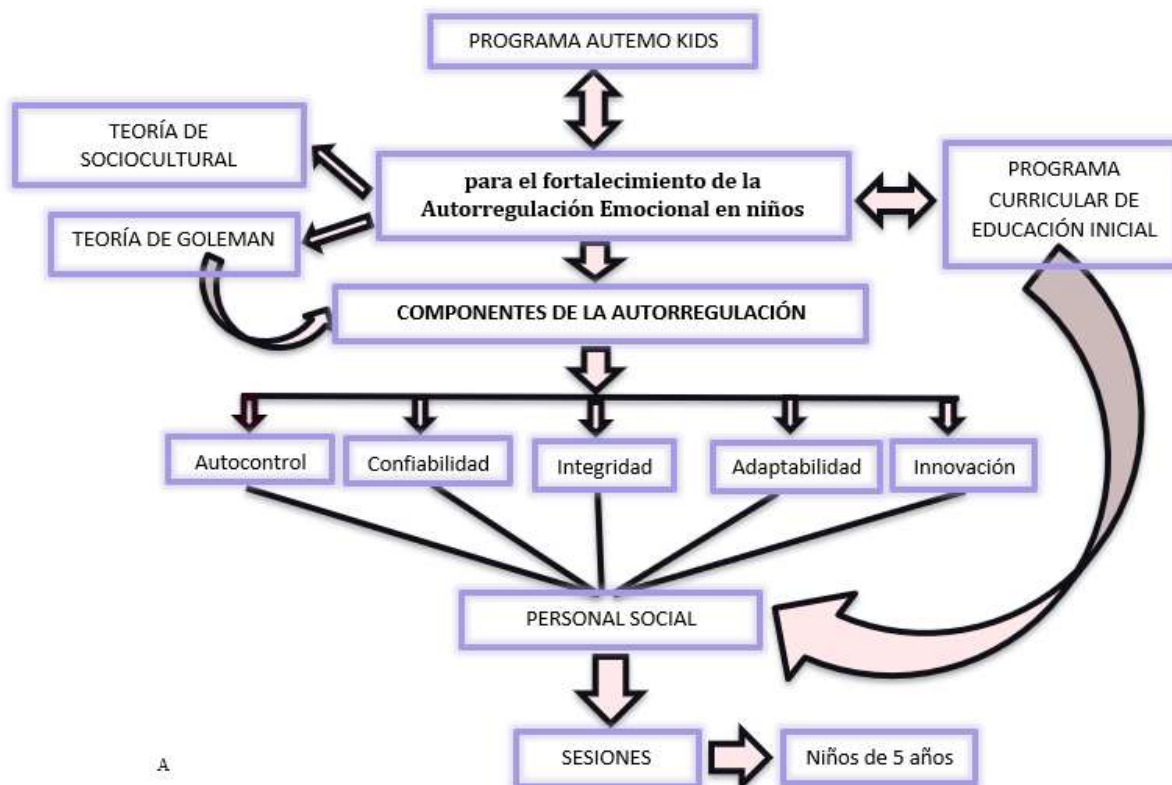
PROGRAMA AUTEMO KIDS

TEORÍA DE SOCIOCULTURAL

para el fortalecimiento de la Autorregulación Emocional en niños

PROGRAMA CURRICULAR DE EDUCACIÓN INICIAL

TEORÍA DE GOLEMAN

COMPONENTES DE LA AUTORREGULACIÓN

Autocontrol

Confiabilidad

Integridad

Adaptabilidad

Innovación

PERSONAL SOCIAL

SESIONES

Niños de 5 años

A